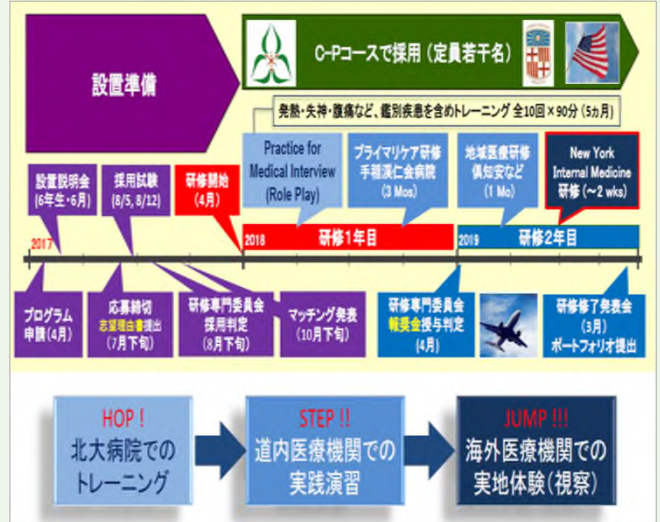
設置準備

C-Pコースで採用（定員若干名）

発熱・失神・腹痛など、鑑別疾患を含めトレーニング 全10回×90分（5カ月）

設置説明会
(6年生・6月)

採用試験
(8/5, 8/12)

研修開始
(4月)

Practice for Medical Interview (Role Play)

プライマリケア研修
手稲渓仁会病院
(3 Mos)

地域医療研修
倶知安など
(1 Mo)

New York Internal Medicine 研修（～2 wks）

2017

2018 研修1年目

2019 研修2年目

プログラム申請(4月)

応募締切
志望理由書提出
(7月下旬)

研修専門委員会
採用判定
(8月下旬)

マッチング発表
(10月下旬)

研修専門委員会
報奨金授与判定
(4月)

研修修了発表会
(3月)
ポートフォリオ提出

HOP !
北大病院での
トレーニング

STEP !!
道内医療機関での
実践演習

JUMP !!!
海外医療機関での
実地体験（視察）